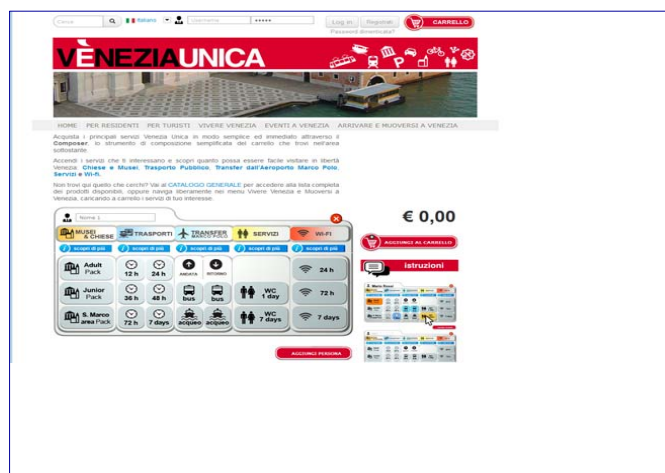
Cerca | Italiano | Username | ••••• | Log in | Registrati | CARRELLO
Password dimenticata?

VÈNEZIAUNICA

HOME | PER RESIDENTI | PER TURISTI | VIVERE VENEZIA | EVENTI A VENEZIA | ARRIVARE E MUOVERSI A VENEZIA

Acquista i principali servizi Venezia Unica in modo semplice ed immediato attraverso il Composer, lo strumento di composizione semplificata del carrello che trovi nell'area sottostante.

Accendi i servizi che ti interessano e scopri quanto possa essere facile visitare in libertà Venezia: Chiese e Musei, Trasporto Pubblico, Transfer dall'Aeroporto Marco Polo, Servizi e Wi-fi.

Non trovi quello che cerchi? Vai al CATALOGO GENERALE per accedere alla lista completa dei prodotti disponibili, oppure naviga liberamente nei menu Vivere Venezia e Muoversi a Venezia, caricando a carrello i servizi di tuo interesse.

Nome 1

| MUSEI & CHIESE | TRASPORTI | TRANSFER MARCO POLO | SERVIZI | WI-FI |
|---|---|---|---|---|
| scopri di più | scopri di più | scopri di più | scopri di più | scopri di più |
| Adult Pack | 12 h / 24 h | ANDATA / RITORNO | | 24 h |
| Junior Pack | 36 h / 48 h | bus / bus | WC 1 day | 72 h |
| S. Marco area Pack | 72 h / 7 days | acqueo / acqueo | WC 7 days | 7 days |

AGGIUNGI PERSONA

€ 0,00

AGGIUNGI AL CARRELLO

Istruzioni